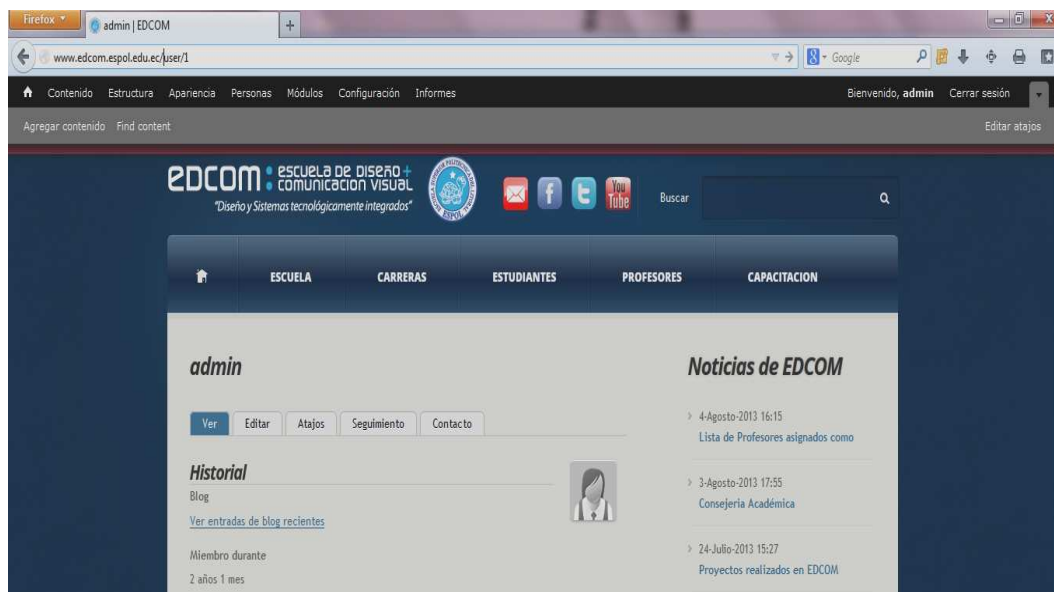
Firefox admin | EDCOM +

www.edcom.espol.edu.ec/user/1

Google

Contenido Estructura Apariencia Personas Módulos Configuración Informes

Bienvenido, admin Cerrar sesión

Agregar contenido Find content

Editar atajos

EDCOM : ESCUELA DE DISEÑO + COMUNICACION VISUAL
"Diseño y Sistemas tecnológicamente integrados"

ESPOL

You Tube

Buscar

ESCUELA CARRERAS ESTUDIANTES PROFESORES CAPACITACION

admin

Ver Editar Atajos Seguimiento Contacto

Historial

Blog

Ver entradas de blog recientes

Miembro durante

2 años 1 mes

Noticias de EDCOM

4-Agosto-2013 16:15
Lista de Profesores asignados como

3-Agosto-2013 17:55
Consejeria Académica

24-Julio-2013 15:27
Proyectos realizados en EDCOM